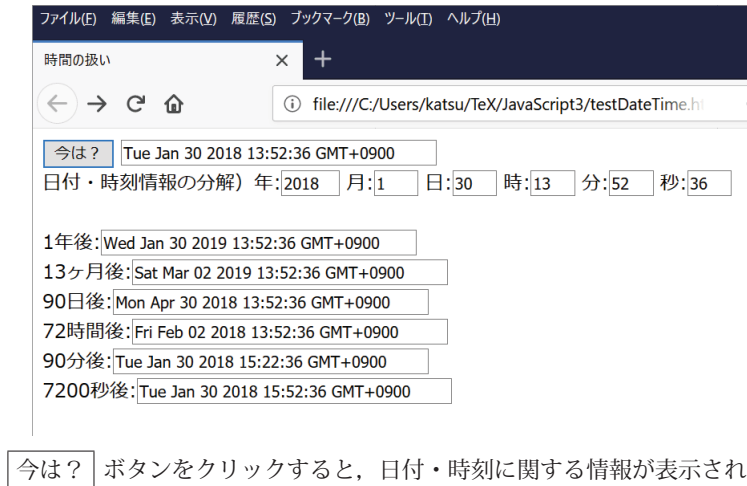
ファイル(F) 編集(E) 表示(V) 履歴(S) ブックマーク(B) ツール(T) ヘルプ(H)

時間の扱い ×  +

file:///C:/Users/katsu/TeX/JavaScript3/testDateTime.ht

今は？ Tue Jan 30 2018 13:52:36 GMT+0900

日付・時刻情報の分解）年: 2018 月: 1 日: 30 時: 13 分: 52 秒: 36

1年後: Wed Jan 30 2019 13:52:36 GMT+0900

13ヶ月後: Sat Mar 02 2019 13:52:36 GMT+0900

90日後: Mon Apr 30 2018 13:52:36 GMT+0900

72時間後: Fri Feb 02 2018 13:52:36 GMT+0900

90分後: Tue Jan 30 2018 15:22:36 GMT+0900

7200秒後: Tue Jan 30 2018 15:52:36 GMT+0900

今は？ ボタンをクリックすると，日付・時刻に関する情報が表示され